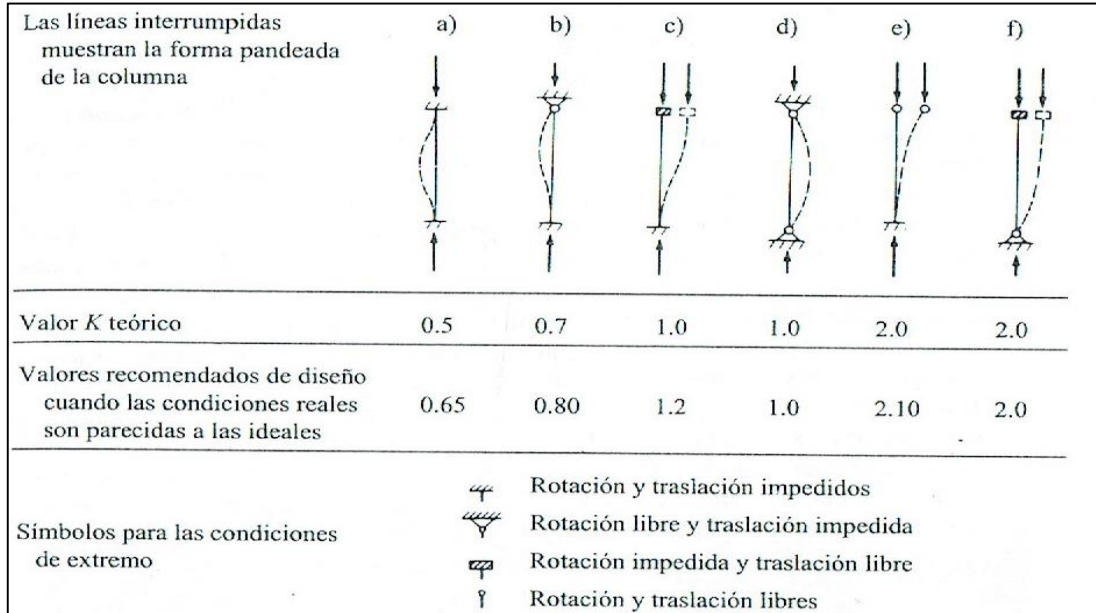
| Las líneas interrumpidas muestran la forma pandeada de la columna | a) | b) | c) | d) | e) | f) |
|---|---|---|---|---|---|---|
| Valor $K$ teórico | 0.5 | 0.7 | 1.0 | 1.0 | 2.0 | 2.0 |
| Valores recomendados de diseño cuando las condiciones reales son parecidas a las ideales | 0.65 | 0.80 | 1.2 | 1.0 | 2.10 | 2.0 |

Símbolos para las condiciones de extremo

Rotación y traslación impedidos
Rotación libre y traslación impedida
Rotación impedida y traslación libre
Rotación y traslación libres